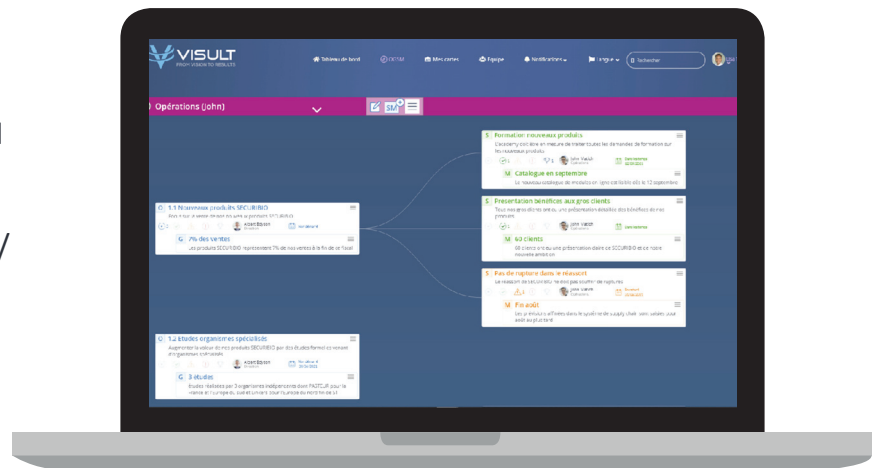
VISULT
FROM VISION TO RESULTS

Tableau de bord
OKRM
Mes cartes
Equipe
Notifications
Langue
Rechercher

Opérations (John)

O 1.1 Nouveaux produits SECURIBIO
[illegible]
Albert Boson
G 7% des ventes
Les produits SECURIBIO représentent 7% de nos ventes à la fin de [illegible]

O 1.2 Etudes organismes spécialisés
Augmenter la valeur de nos produits SECURIBIO par des études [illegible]
Albert Boson
G 3 études
Etudes réalisées par 3 organismes indépendants dont PASTEUR pour la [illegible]

S Formation nouveaux produits
L'academy doit être en mesure de traiter toutes les demandes de formation sur les nouveaux produits
John Walsh
Terminée
M Catalogue en septembre
Le nouveau catalogue de modules en ligne est validé le 12 septembre

S Présentation bénéfices aux gros clients
Tous nos gros clients ont eu une présentation détaillée des bénéfices de nos produits
John Walsh
Terminée
M 60 clients
60 clients ont eu une présentation dédiée de SECURIBIO et de notre nouvelle ambition

S Pas de rupture dans le réassort
Le réassort de SECURIBIO ne doit pas souffrir de ruptures
John Walsh
En retard
M Fin août
Les processus affinés dans le système de supply chain sont validés pour août au plus tard